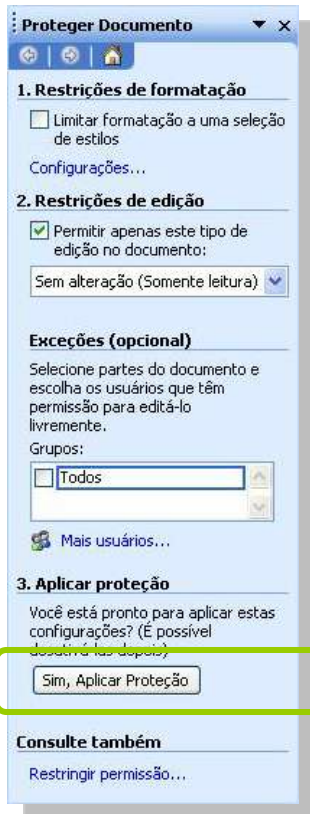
Proteger Documento ▼ ×

1. Restrições de formatação

Limitar formatação a uma seleção de estilos

Configurações...

2. Restrições de edição

Permitir apenas este tipo de edição no documento:

Sem alteração (Somente leitura)

Exceções (opcional)

Selecione partes do documento e escolha os usuários que têm permissão para editá-lo livremente.

Grupos:

Todos

Mais usuários...

3. Aplicar proteção

Você está pronto para aplicar estas configurações? (É possível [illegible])

Sim, Aplicar Proteção

Consulte também

Restringir permissão...